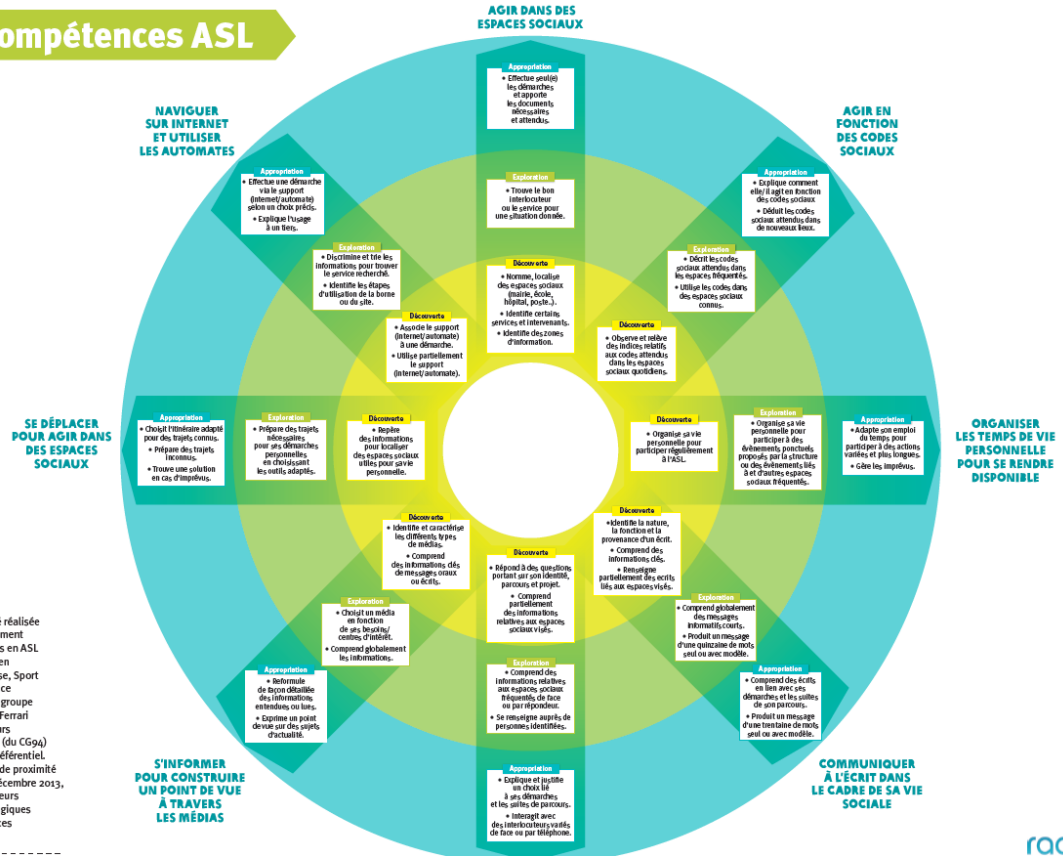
ompétences ASL

AGIR DANS DES ESPACES SOCIAUX

Appropriation
• Effectue seul(e) les démarches et apporte les documents nécessaires et attendus.

Exploration
• Trouve le bon interlocuteur ou le service pour une situation donnée.

Découverte
• Nomme, localise des espaces sociaux (mairie, école, hôpital, poste..).
• Identifie certains services et intervenants.
• Identifie des zones d'information.

NAVIGUER SUR INTERNET ET UTILISER LES AUTOMATES

Appropriation
• Effectue une démarche via le support (internet/automate) selon un choix précis.
• Explique l'usage à un tiers.

Exploration
• Discrimine et trie les informations pour trouver le service recherché.
• Identifie les étapes d'utilisation de la borne ou du site.

Découverte
• Associe le support (internet/automate) à une démarche.
• Utilise partiellement le support (internet/automate).

AGIR EN FONCTION DES CODES SOCIAUX

Appropriation
• Explique comment elle/il agit en fonction des codes sociaux
• Déduit les codes sociaux attendus dans de nouveaux lieux.

Exploration
• Décrit les codes sociaux attendus dans les espaces fréquentés.
• Utilise les codes dans des espaces sociaux connus.

Découverte
• Observe et relève des indices relatifs aux codes attendus dans les espaces sociaux quotidiens.

SE DÉPLACER POUR AGIR DANS DES ESPACES SOCIAUX

Appropriation
• Choisit l'itinéraire adapté pour des trajets connus.
• Prépare des trajets inconnus.
• Trouve une solution en cas d'imprévus.

Exploration
• Prépare des trajets nécessaires pour ses démarches personnelles en choisissant les outils adaptés.

Découverte
• Repère des informations pour localiser des espaces sociaux utiles pour sa vie personnelle.

ORGANISER LES TEMPS DE VIE PERSONNELLE POUR SE RENDRE DISPONIBLE

Découverte
• Organise sa vie personnelle pour participer régulièrement à l'ASL.

Exploration
• Organise sa vie personnelle pour participer à des événements ponctuels proposés par la structure ou des événements liés à et d'autres espaces sociaux fréquentés.

Appropriation
• Adapte son emploi du temps pour participer à des actions variées et plus longues.
• Gère les imprévus.

Découverte
• Identifie et caractérise les différents types de médias.
• Comprend des informations clés de messages oraux ou écrits.

Découverte
• Identifie la nature, la fonction et la provenance d'un écrit.
• Comprend des informations clés.
• Renseigne partiellement des écrits liés aux espaces visés.

Découverte
• Répond à des questions portant sur son identité, parcours et projet.
• Comprend partiellement des informations relatives aux espaces sociaux visés.

Exploration
• Choisit un média en fonction de ses besoins/centres d'intérêt.
• Comprend globalement les informations.

Exploration
• Comprend globalement des messages informatifs courts.
• Produit un message d'une quinzaine de mots seul ou avec modèle.

Exploration
• Comprend des informations relatives aux espaces sociaux fréquentés de face ou par répondeur.
• Se renseigne auprès de personnes identifiées.

Appropriation
• Reformule de façon détaillée des informations entendues ou lues.
• Exprime un point de vue sur des sujets d'actualité.

Appropriation
• Comprend des écrits en lien avec ses démarches et les suites de son parcours.
• Produit un message d'une trentaine de mots seul ou avec modèle.

Appropriation
• Explique et justifie un choix lié à ses démarches et les suites de parcours.
• Interagit avec des interlocuteurs variés de face ou par téléphone.

S'INFORMER POUR CONSTRUIRE UN POINT DE VUE À TRAVERS LES MÉDIAS

COMMUNIQUER À L'ÉCRIT DANS LE CADRE DE SA VIE SOCIALE

e réalisée
ment
s en ASL
en
se, Sport
ce
groupe
Ferrari
urs
(du CG94)
éférentiel.
de proximité
écembre 2013,
eurs
giques
ces

rac